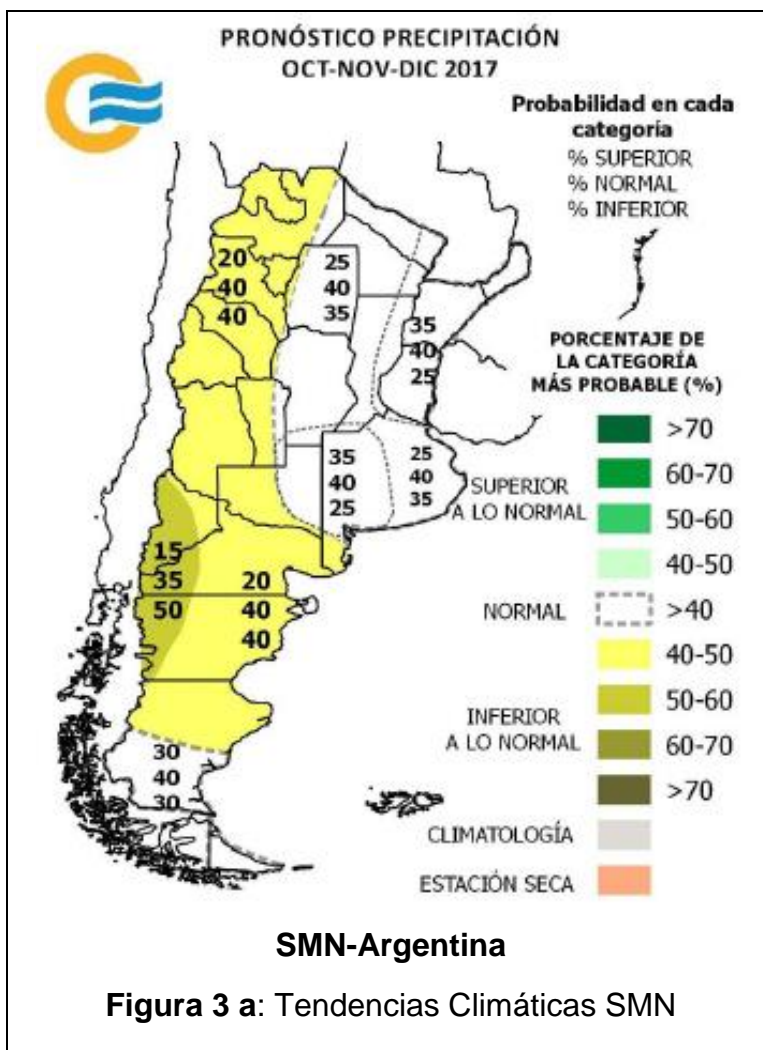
PRONÓSTICO PRECIPITACIÓN
OCT-NOV-DIC 2017

Probabilidad en cada categoría
% SUPERIOR
% NORMAL
% INFERIOR

20
40
40

25
40
35

35
40
25

35
40
25

25
40
35

15
35
50

20
40
40

30
40
30

PORCENTAJE DE LA CATEGORÍA MÁS PROBABLE (%)

SUPERIOR A LO NORMAL
>70
60-70
50-60
40-50

NORMAL
>40

INFERIOR A LO NORMAL
40-50
50-60
60-70
>70

CLIMATOLOGÍA

ESTACIÓN SECA

SMN-Argentina

Figura 3 a: Tendencias Climáticas SMN